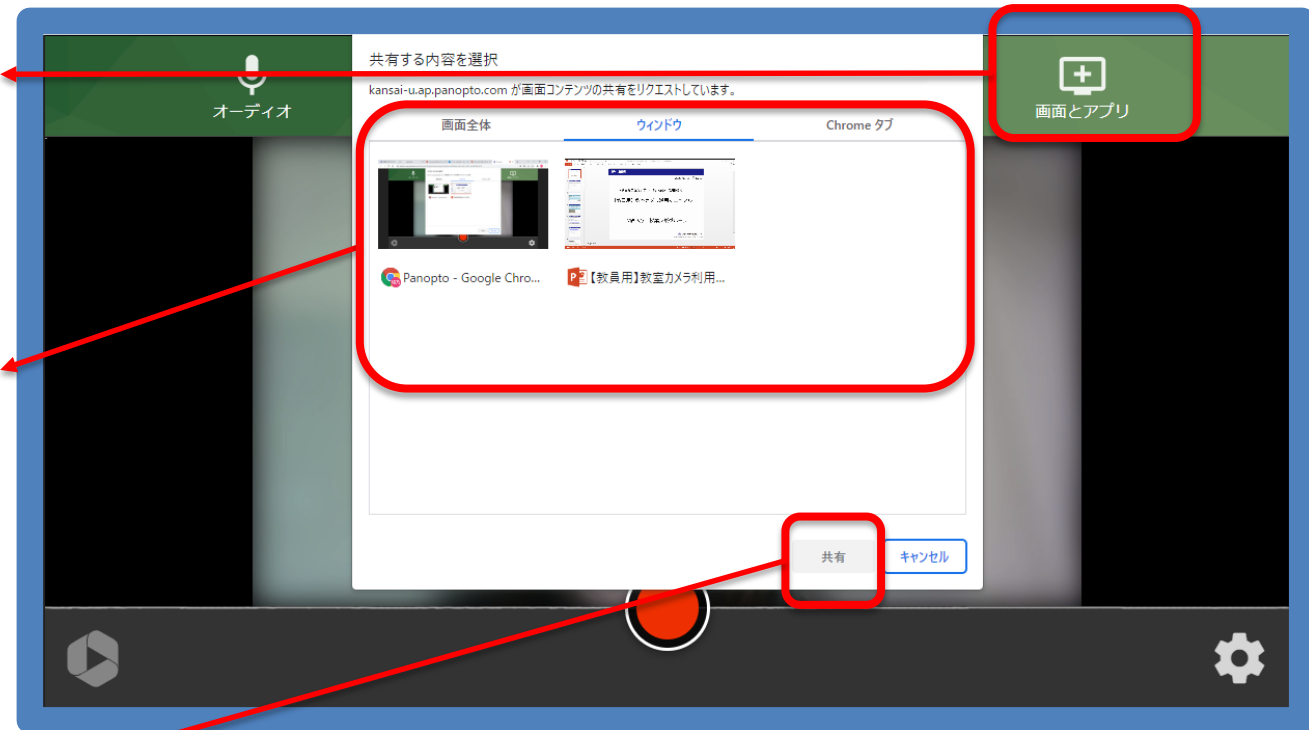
オーディオ

共有する内容を選択

kansai-u.ap.panopto.com が画面コンテンツの共有をリクエストしています。

画面とアプリ

画面全体

ウィンドウ

Chrome タブ

Panopto - Google Chro...

【教員用】教室カメラ利用...

共有

キャンセル